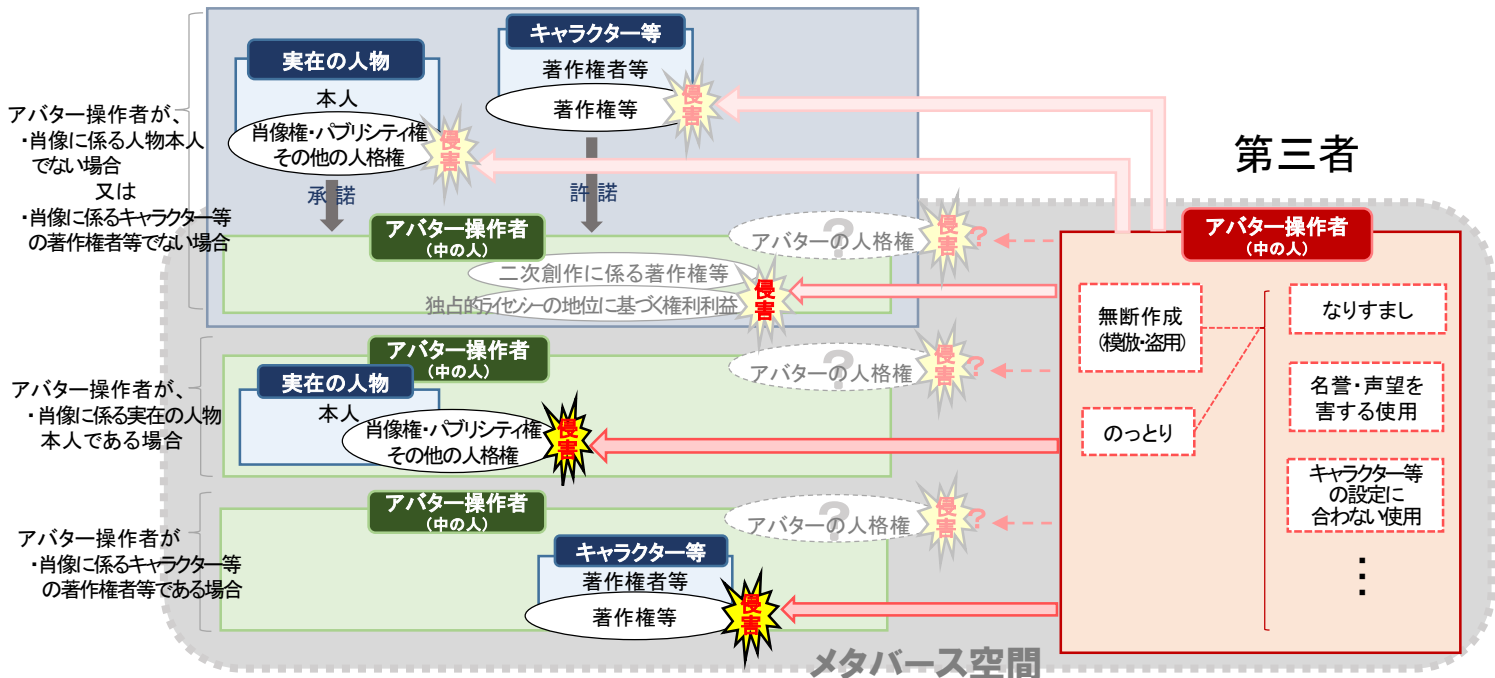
アバター操作者が、
・肖像に係る人物本人でない場合
又は
・肖像に係るキャラクター等の著作権者等でない場合

実在の人物
本人
肖像権・パブリシティ権
その他の人格権
侵害

キャラクター等
著作権者等
著作権等
侵害

承諾

許諾

第三者

アバター操作者
（中の人）
アバターの人格権
侵害
?
二次創作に係る著作権等
独占的ライセンシーの地位に基づく権利利益
侵害

アバター操作者
（中の人）

無断作成
（模倣・盗用）

のっとり

なりすまし

名誉・声望を害する使用

キャラクター等の設定に合わない使用

⋮

アバター操作者が、
・肖像に係る実在の人物本人である場合

アバター操作者
（中の人）
アバターの人格権
侵害
?
実在の人物
本人
肖像権・パブリシティ権
その他の人格権
侵害

アバター操作者が
・肖像に係るキャラクター等の著作権者等である場合

アバター操作者
（中の人）
アバターの人格権
侵害
?
キャラクター等
著作権者等
著作権等
侵害

メタバース空間